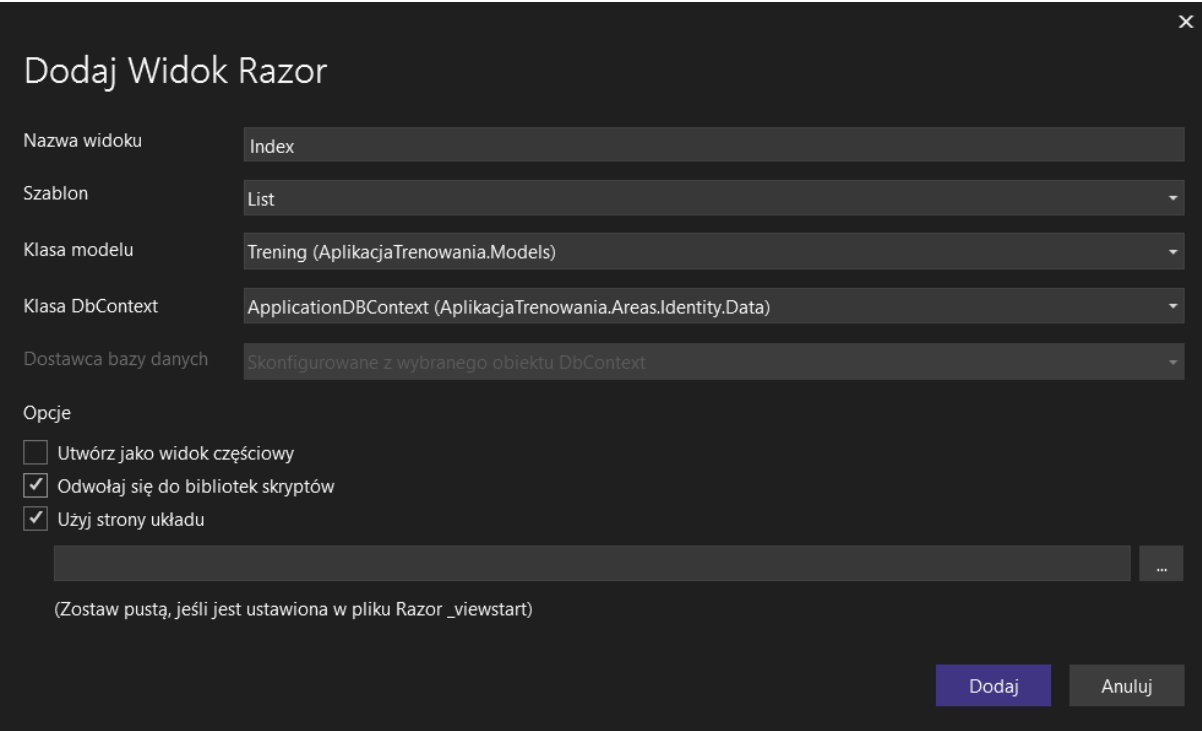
×

Dodaj Widok Razor

Nazwa widoku
Index

Szablon
List

Klasa modelu
Trening (AplikacjaTrenowania.Models)

Klasa DbContext
ApplicationDBContext (AplikacjaTrenowania.Areas.Identity.Data)

Dostawca bazy danych
Skonfigurowane z wybranego obiektu DbContext

Opcje

Utwórz jako widok częściowy
✓ Odwołaj się do bibliotek skryptów
✓ Użyj strony układu

...

(Zostaw pustą, jeśli jest ustawiona w pliku Razor _viewstart)

Dodaj
Anuluj